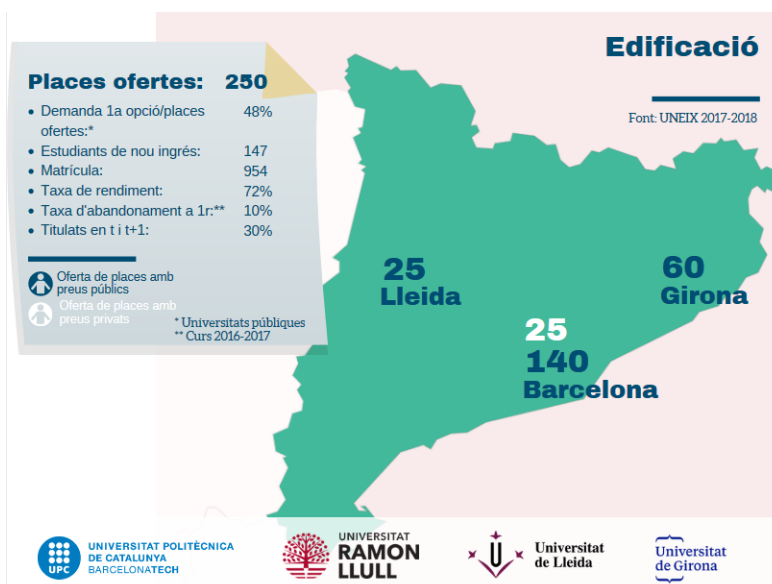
Edificació

Font: UNEIX 2017-2018

Places ofertes: 250

- Demanda 1a opció/places ofertes:* 48%
- Estudiants de nou ingrés: 147
- Matrícula: 954
- Taxa de rendiment: 72%
- Taxa d'abandonament a 1r:** 10%
- Titulats en t i t+1: 30%

Oferta de places amb preus públics
Oferta de places amb preus privats

* Universitats públiques
** Curs 2016-2017

25
Lleida

60
Girona

25
140
Barcelona

UPC UNIVERSITAT POLITÈCNICA DE CATALUNYA BARCELONATECH

UNIVERSITAT RAMON LLULL

Universitat de Lleida

Universitat de Girona